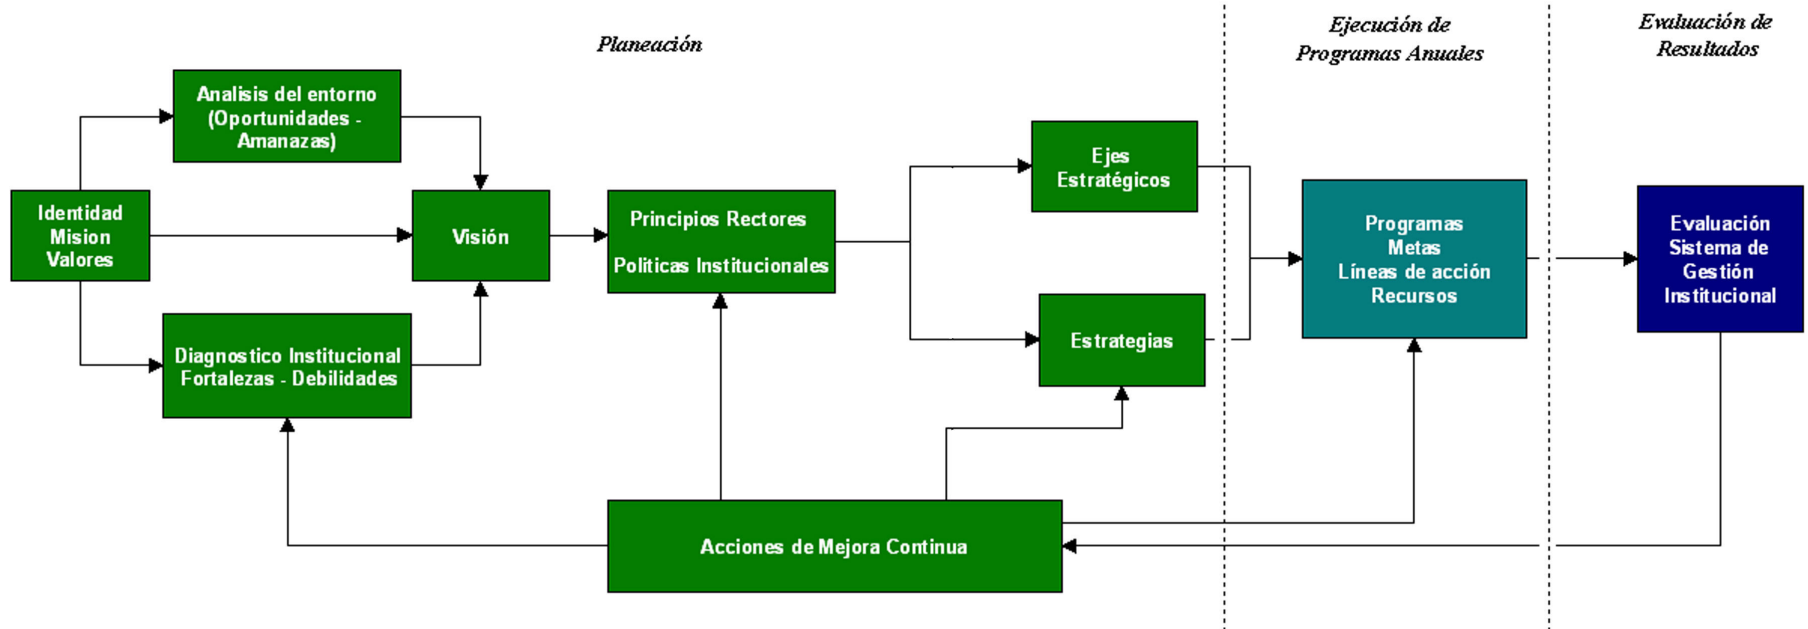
Planeación

Ejecución de Programas Anuales

Evaluación de Resultados

Analisis del entorno (Oportunidades - Amanazas)

Identidad Mision Valores

Visión

Diagnostico Institucional Fortalezas - Debilidades

Principios Rectores

Politicas Institucionales

Ejes Estratégicos

Estrategias

Programas Metas Líneas de acción Recursos

Evaluación Sistema de Gestión Institucional

Acciones de Mejora Continua